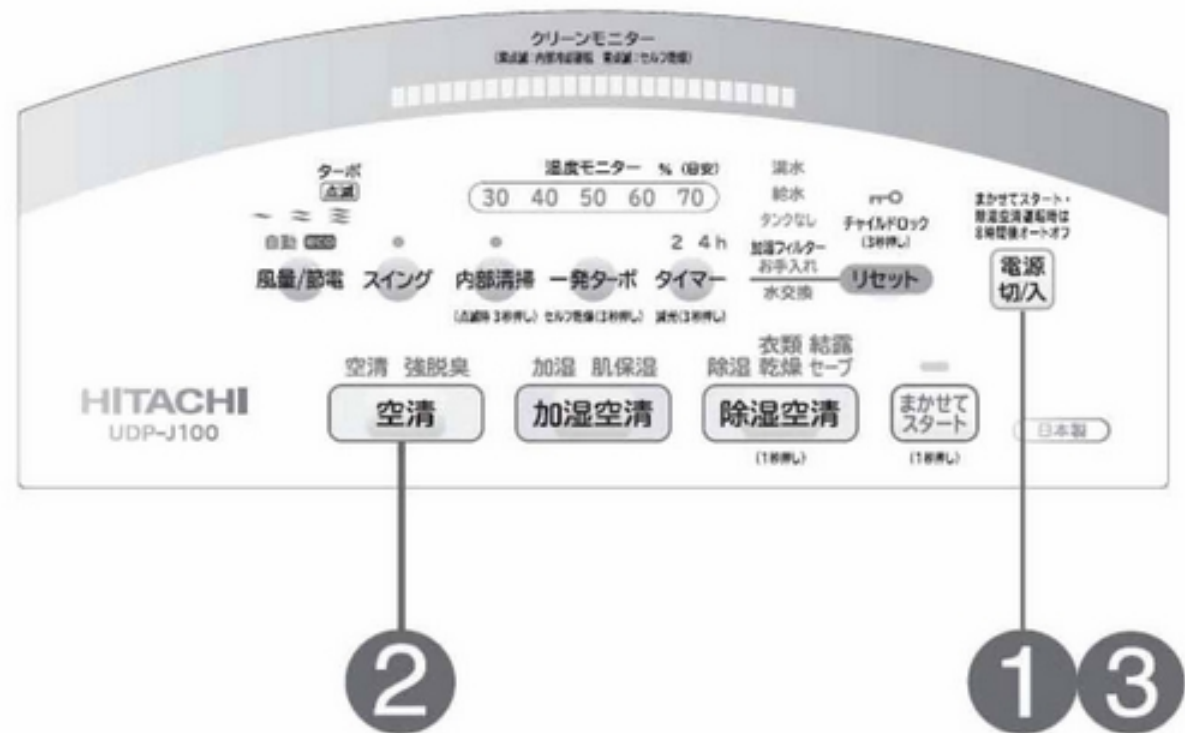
クリーンモニター
(黒点滅:内部清掃 青点滅:セルフ発電)

ターボ
点滅
自動 ECO
風量/節電

スイング

湿度モニター %(目安)
30 40 50 60 70

内部清掃
(点滅中3秒押し)

一発ターボ
セルフ発電(3秒押し)

2 4h
タイマー
減光(3秒押し)

満水
給水
タンクなし
加湿フィルター
お手入れ
水交換

チャイルドロック
(3秒押し)
リセット

まかせてスタート・
除湿空清運転は
8時間後オートオフ

電源
切/入

HITACHI
UDP-J100

空清 強脱臭
空清

加湿 肌保湿
加湿空清

除湿 衣類乾燥 結露セーブ
除湿空清
(1秒押し)

まかせて
スタート
(1秒押し)

日本製

2

1 3